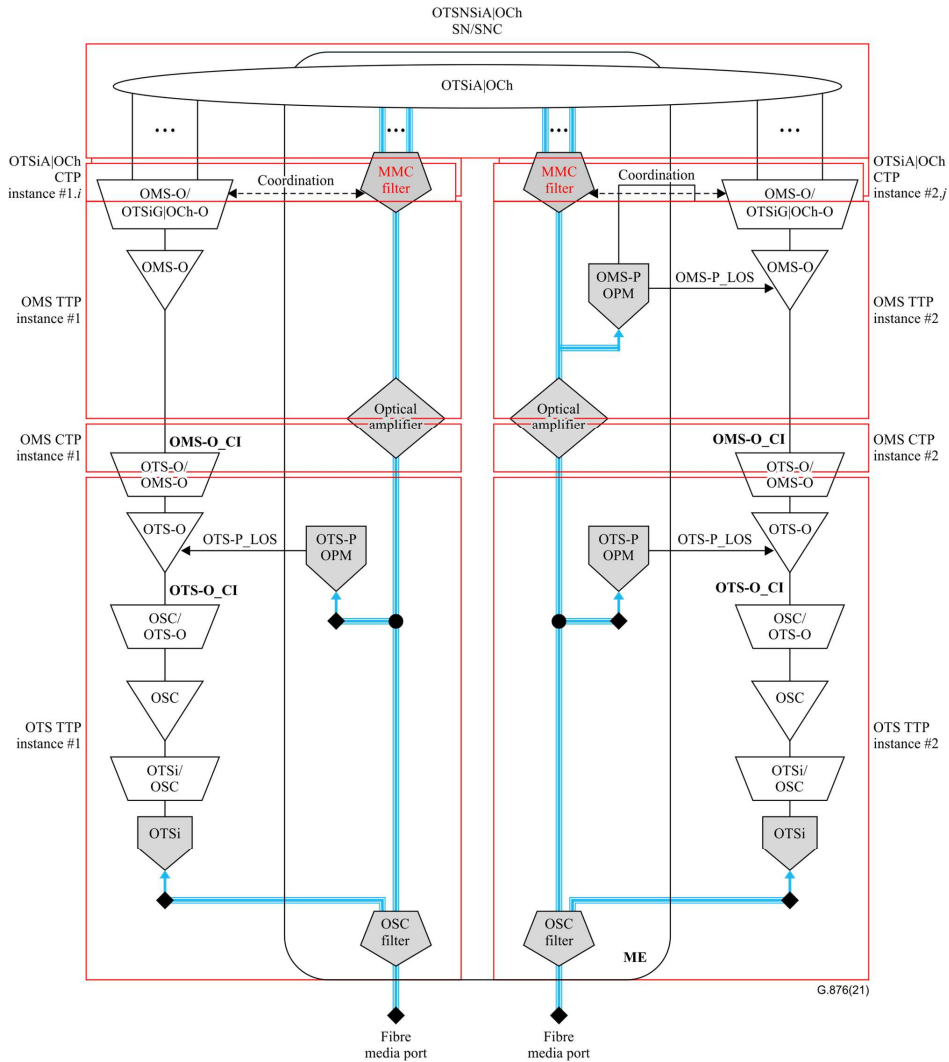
OTSNSiA|OCh
SN/SNC

OTSiA|OCh

...

...

...

...

OTSiA|OCh
CTP
instance #1.*i*

OMS-O/
OTSiG|OCh-O

Coordination

MMC filter

MMC filter

Coordination

OTSiA|OCh
CTP
instance #2.*j*

OMS-O/
OTSiG|OCh-O

OMS-O

OMS TTP
instance #1

OMS-P
OPM

OMS-P_LOS

OMS-O

OMS TTP
instance #2

Optical amplifier

Optical amplifier

OMS CTP
instance #1

**OMS-O_CI**

**OMS-O_CI**

OMS CTP
instance #2

OTS-O/
OMS-O

OTS-O/
OMS-O

OTS-O

OTS-P_LOS

OTS-P
OPM

OTS-P
OPM

OTS-P_LOS

OTS-O

**OTS-O_CI**

**OTS-O_CI**

OSC/
OTS-O

OSC/
OTS-O

OSC

OSC

OTS TTP
instance #1

OTS TTP
instance #2

OTSi/
OSC

OTSi/
OSC

OTSi

OTSi

OSC filter

OSC filter

ME

G.876(21)

Fibre
media port

Fibre
media port